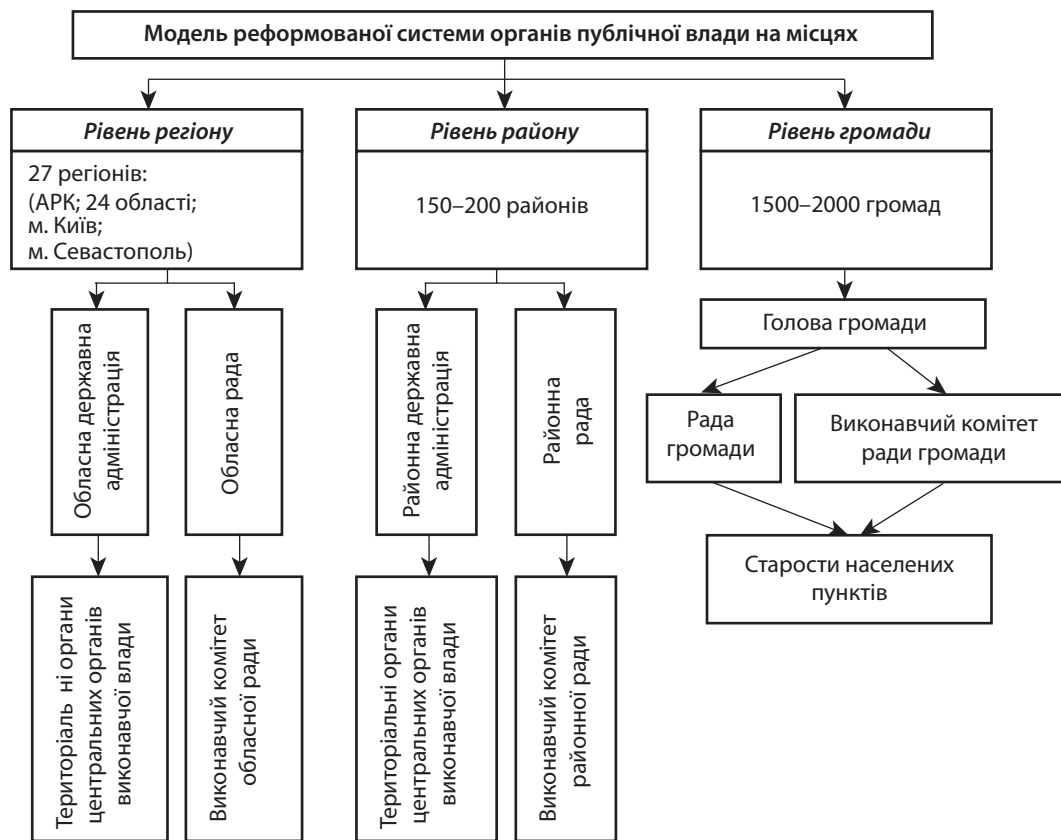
Модель реформованої системи органів публічної влади на місцях

Рівень регіону

27 регіонів: (АРК; 24 області; м. Київ; м. Севастополь)

Обласна державна адміністрація

Обласна рада

Територіаль ні органи центральних органів виконавчої влади

Виконавчий комітет обласної ради

Рівень району

150–200 районів

Районна державна адміністрація

Районна рада

Територіальні органи центральних органів виконавчої влади

Виконавчий комітет районної ради

Рівень громади

1500–2000 громад

Голова громади

Рада громади

Виконавчий комітет ради громади

Старости населених пунктів